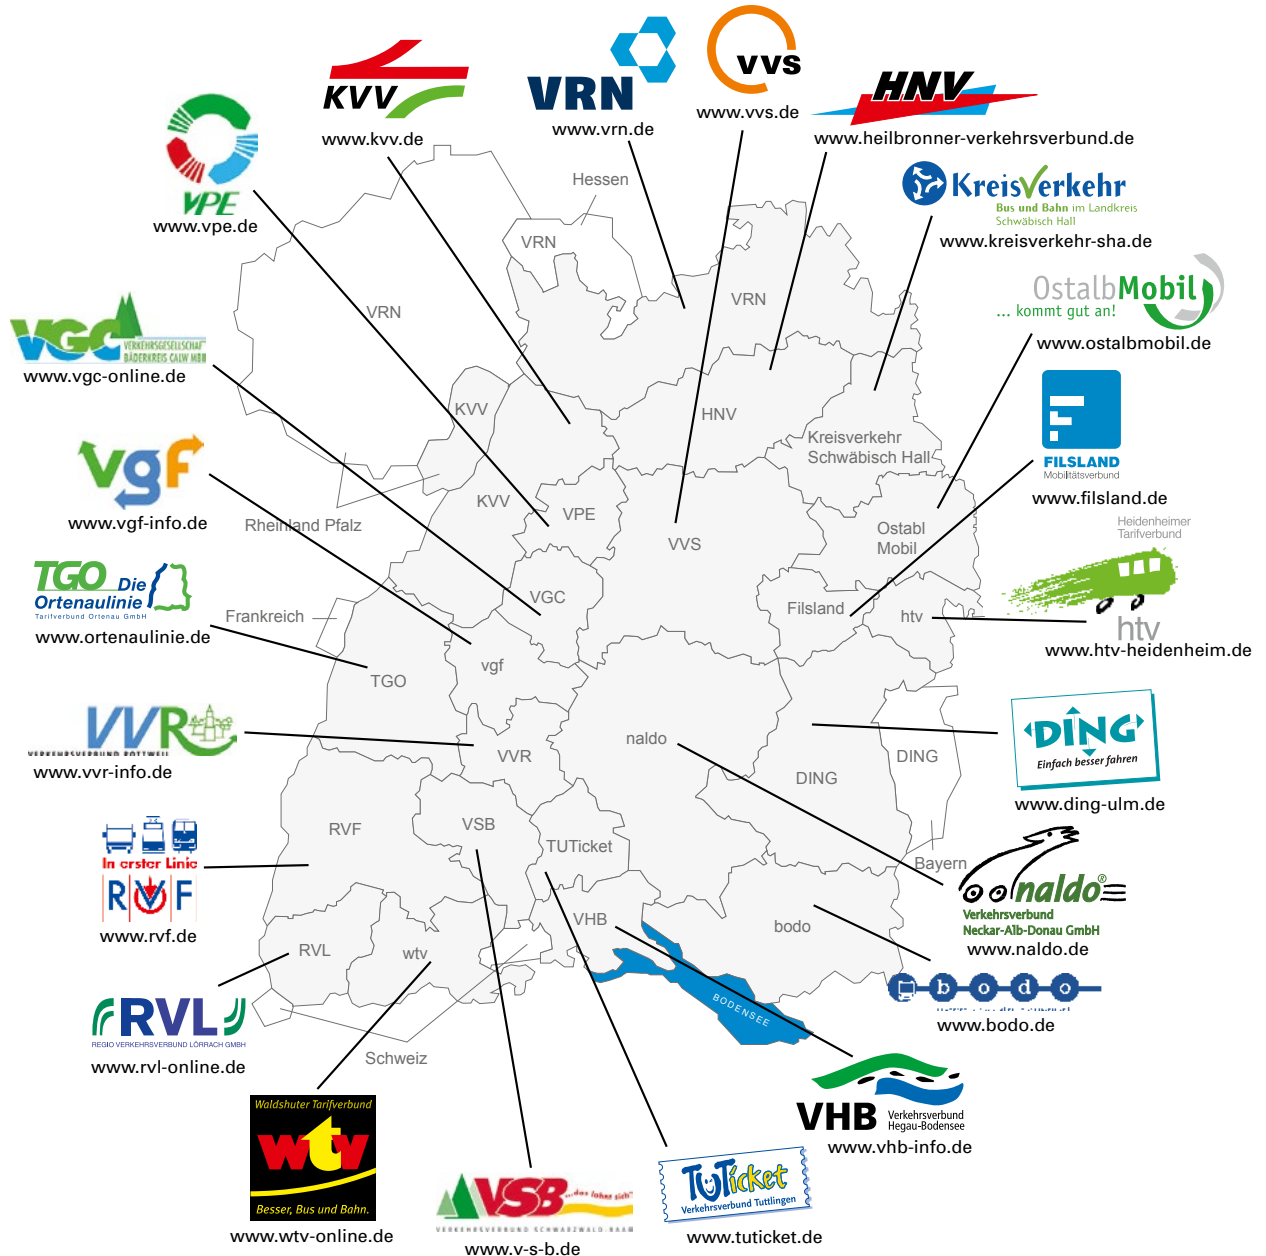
KVV
www.kvv.de

VRN
www.vrn.de

vvs
www.vvs.de

HNV
www.heilbronner-verkehrsverbund.de

VPE
www.vpe.de

KreisVerkehr
Bus und Bahn im Landkreis Schwäbisch Hall
www.kreisverkehr-sha.de

OstalbMobil
... kommt gut an!
www.ostalbmobil.de

VGC
VERKEHRSGESELLSCHAFT BÄDERKREIS CALW MBH
www.vgc-online.de

FILSLAND
Mobilitätsverbund
www.filsland.de

vgf
www.vgf-info.de

Heidenheimer Tarifverbund
htv
www.htv-heidenheim.de

TGO Die Ortenaulinie
Tarifverbund Ortenau GmbH
www.ortenaulinie.de

VVR
VERKEHRSVERBUND ROTTWEIL
www.vvr-info.de

DING
Einfach besser fahren
www.ding-ulm.de

In erster Linie
RVF
www.rvf.de

naldo
Verkehrsverbund Neckar-Alb-Donau GmbH
www.naldo.de

bodo
www.bodo.de

RVL
REGIO VERKEHRSVERBUND LÖRRACH GMBH
www.rvl-online.de

VHB
Verkehrsverbund Hegau-Bodensee
www.vhb-info.de

Waldshuter Tarifverbund
wtv
Besser, Bus und Bahn.
www.wtv-online.de

VSB ...das lohnt sich!
VERKEHRSVERBUND SCHWARZWALD-BAAR
www.v-s-b.de

TuTicket
Verkehrsverbund Tuttlingen
www.tuticket.de

Hessen
VRN
VRN
VRN
KVV
HNV
Kreisverkehr Schwäbisch Hall
KVV
VPE
VVS
Rheinland Pfalz
Ostalb Mobil
VGC
Filsland
Frankreich
htv
vgf
TGO
naldo
VVR
DING
DING
RVF
VSB
TUTicket
Bayern
VHB
bodo
RVL
wtv
BODENSEE
Schweiz